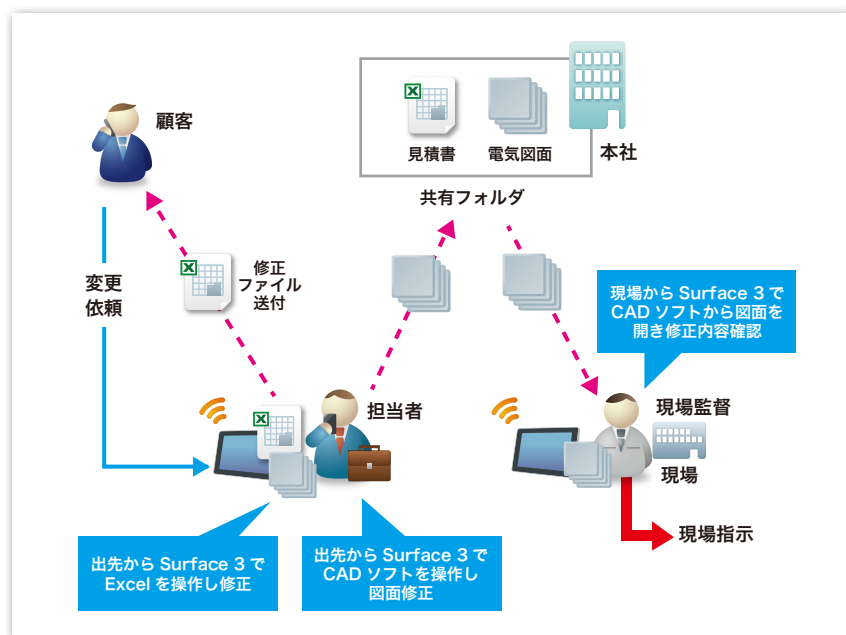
見積書
電気図面
本社
共有フォルダ
顧客
変更依頼
修正ファイル送付
現場から Surface 3 で CAD ソフトから図面を開き修正内容確認
担当者
現場監督
現場
現場指示
出先から Surface 3 で Excel を操作し修正
出先から Surface 3 で CAD ソフトを操作し図面修正